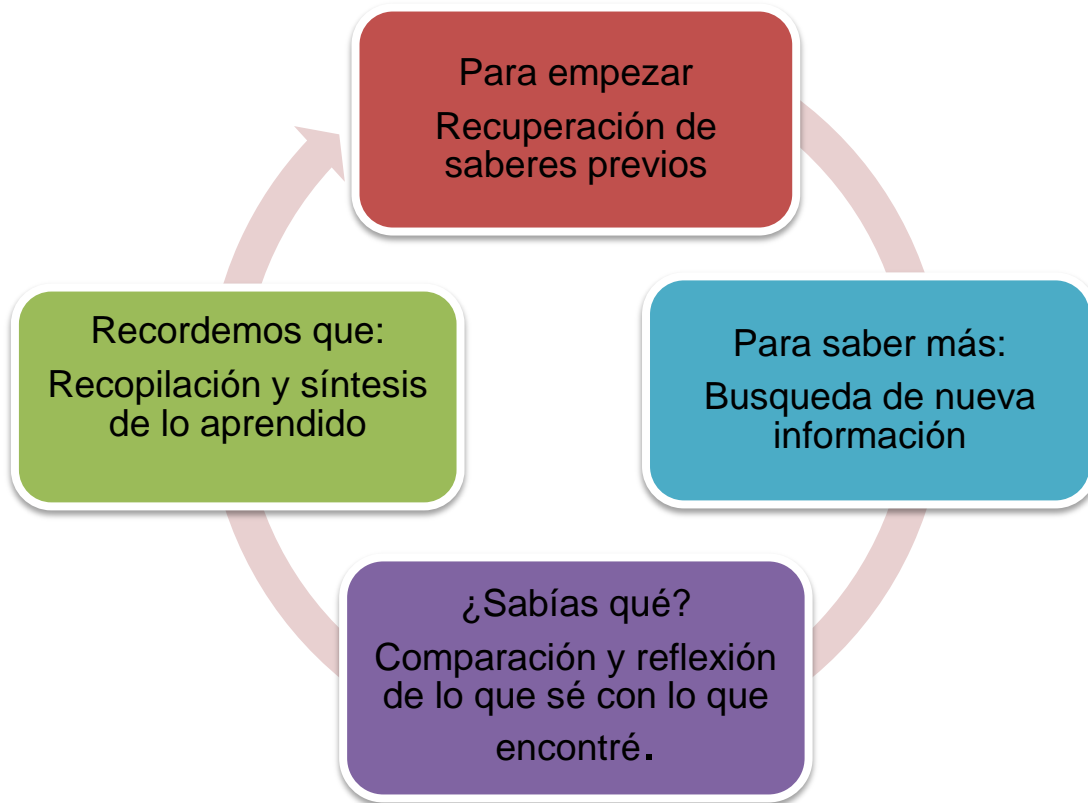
Para empezar
Recuperación de saberes previos

Para saber más:
Busqueda de nueva información

¿Sabías qué?
Comparación y reflexión de lo que sé con lo que encontré.

Recordemos que:
Recopilación y síntesis de lo aprendido